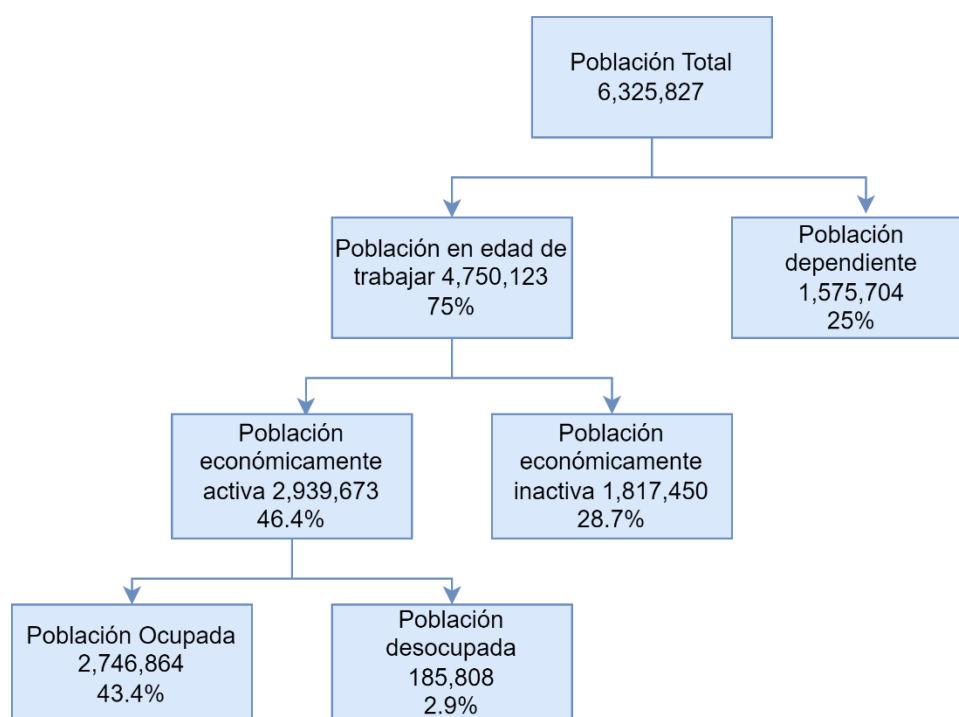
Población Total
6,325,827

Población en edad de trabajar 4,750,123
75%

Población dependiente
1,575,704
25%

Población económicamente activa 2,939,673
46.4%

Población económicamente inactiva 1,817,450
28.7%

Población Ocupada
2,746,864
43.4%

Población desocupada
185,808
2.9%